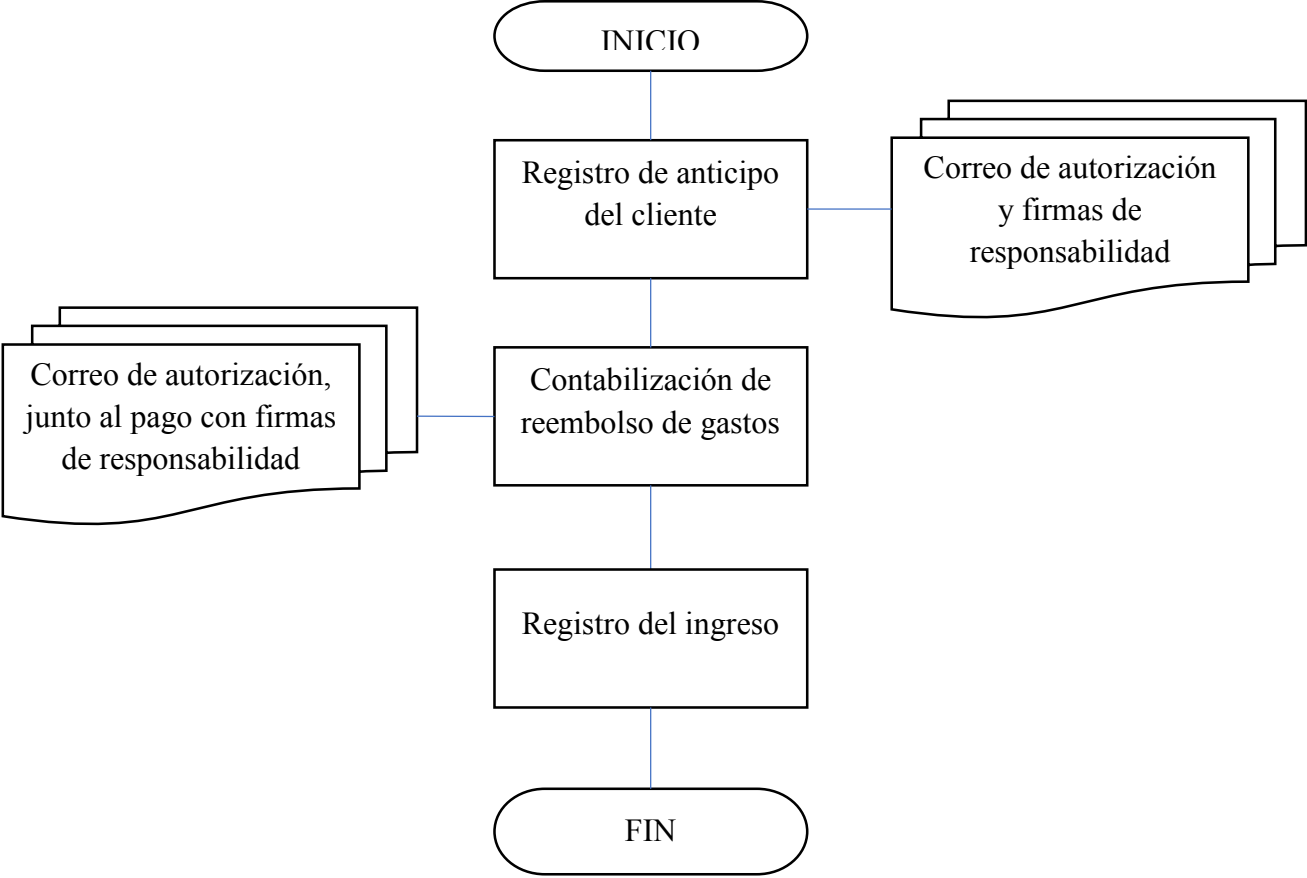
INICIO

Registro de anticipo del cliente

Correo de autorización y firmas de responsabilidad

Correo de autorización, junto al pago con firmas de responsabilidad

Contabilización de reembolso de gastos

Registro del ingreso

FIN